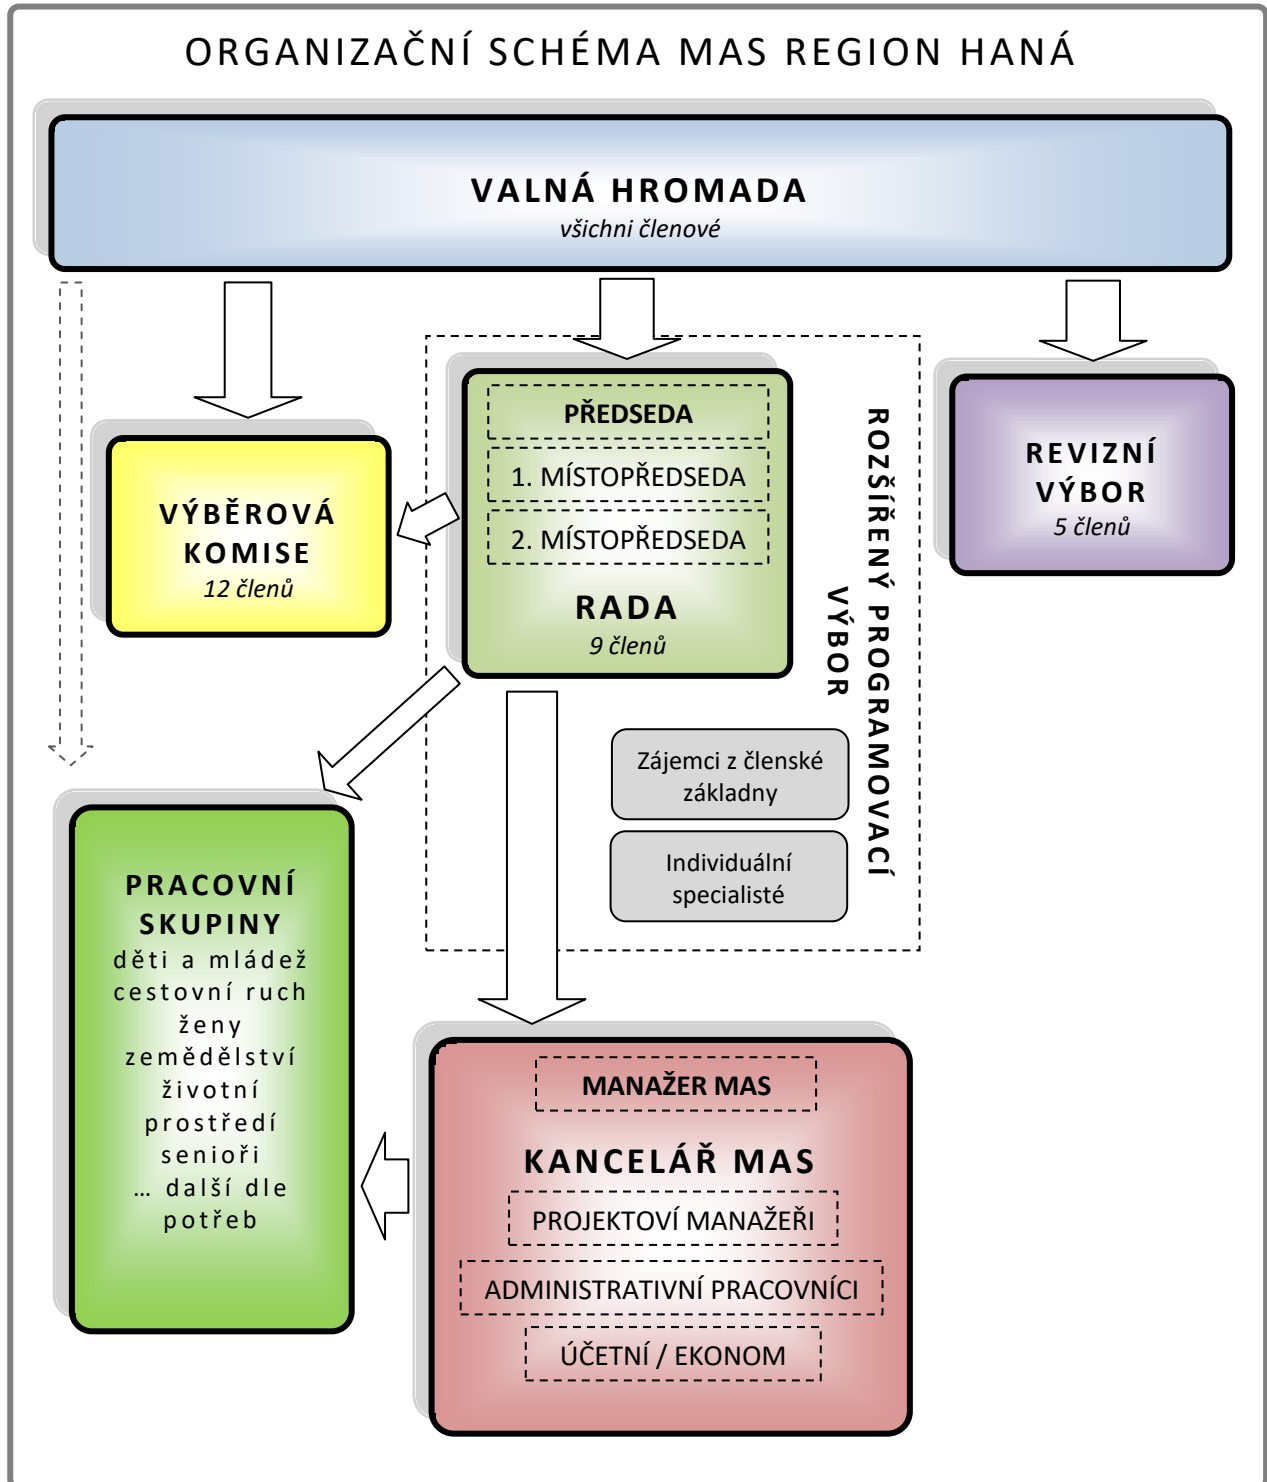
ORGANIZAČNÍ SCHÉMA MAS REGION HANÁ

VALNÁ HROMADA
všichni členové

VÝBĚROVÁ KOMISE
12 členů

PŘEDSEDA

1. MÍSTOPŘEDSEDA

2. MÍSTOPŘEDSEDA

RADA
9 členů

ROZŠÍŘENÝ PROGRAMOVACÍ VÝBOR

REVIZNÍ VÝBOR
5 členů

Zájemci z členské základny

Individuální specialisté

PRACOVNÍ SKUPINY
děti a mládež
cestovní ruch
ženy
zemědělství
životní prostředí
senioři
… další dle potřeb

MANAŽER MAS

KANCELÁŘ MAS

PROJEKTOVÍ MANAŽEŘI

ADMINISTRATIVNÍ PRACOVNÍCI

ÚČETNÍ / EKONOM